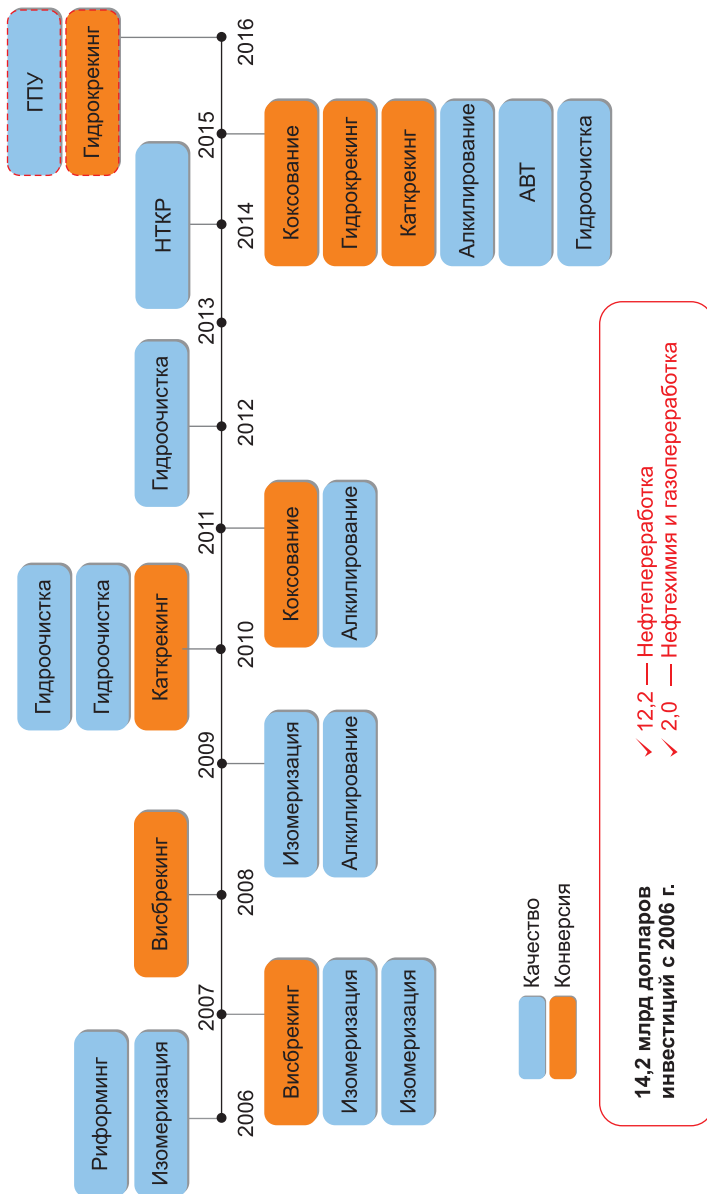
2006
Риформинг
Изомеризация
Висбрекинг
Изомеризация
Изомеризация

2007

2008
Висбрекинг

2009
Изомеризация
Алкилирование

2010
Гидроочистка
Гидроочистка
Каткрекинг

2011
Коксование
Алкилирование

2012
Гидроочистка

2013

2014
НТКР

2015
Коксование
Гидрокрекинг
Каткрекинг
Алкилирование
АВТ
Гидроочистка

2016
ГПУ
Гидрокрекинг

Качество
Конверсия

14,2 млрд долларов инвестиций с 2006 г.

✓ 12,2 — Нефтепереработка
✓ 2,0 — Нефтехимия и газопереработка